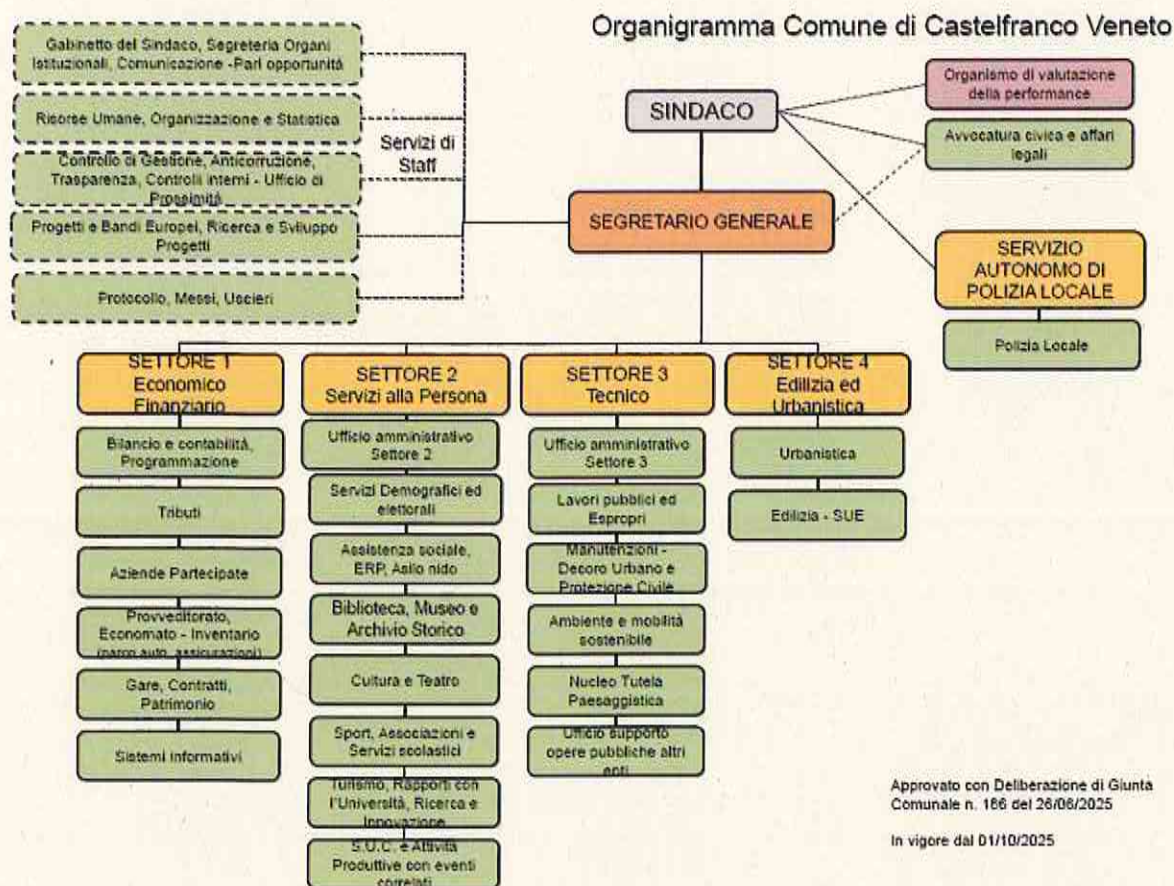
Organigramma Comune di Castelfranco Veneto

Gabinetto del Sindaco, Segreteria Organi Istituzionali, Comunicazione -Pari opportunità

Risorse Umane, Organizzazione e Statistica

Controllo di Gestione, Anticorruzione, Trasparenza, Controlli interni - Ufficio di Prossimità

Progetti e Bandi Europei, Ricerca e Sviluppo Progetti

Protocollo, Messi, Uscieri

Servizi di Staff

SINDACO

Organismo di valutazione della performance

Avvocatura civica e affari legali

SEGRETARIO GENERALE

SERVIZIO AUTONOMO DI POLIZIA LOCALE

Polizia Locale

SETTORE 1 Economico Finanziario

Bilancio e contabilità, Programmazione

Tributi

Aziende Partecipate

Provveditorato, Economato - Inventario (parco auto, assicurazioni)

Gare, Contratti, Patrimonio

Sistemi informativi

SETTORE 2 Servizi alla Persona

Ufficio amministrativo Settore 2

Servizi Demografici ed elettorali

Assistenza sociale, ERP, Asilo nido

Biblioteca, Museo e Archivio Storico

Cultura e Teatro

Sport, Associazioni e Servizi scolastici

Turismo, Rapporti con l'Università, Ricerca e Innovazione

S.U.C. e Attività Produttive con eventi correlati

SETTORE 3 Tecnico

Ufficio amministrativo Settore 3

Lavori pubblici ed Espropri

Manutenzioni - Decoro Urbano e Protezione Civile

Ambiente e mobilità sostenibile

Nucleo Tutela Paesaggistica

Ufficio supporto opere pubbliche altri enti

SETTORE 4 Edilizia ed Urbanistica

Urbanistica

Edilizia - SUE

Approvato con Deliberazione di Giunta Comunale n. 186 del 26/06/2025

In vigore dal 01/10/2025